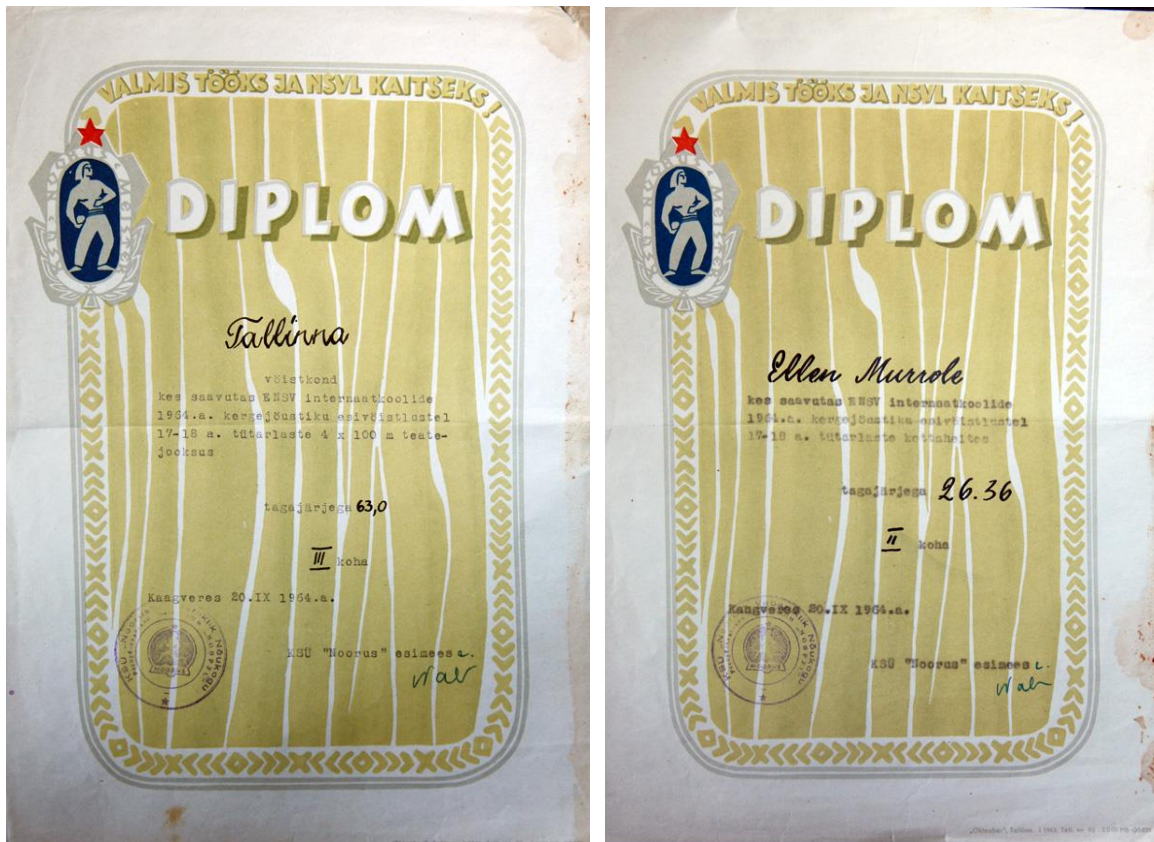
VALMIS TÖÖKS JA NSVL KAITSEKS!

DIPLOM

Tallinna

võistkond
kes saavutas ENSV internaatkoolide 1964.a. kergejõustiku esivõistlustel 17-18 a. tütarlaste 4 x 100 m teatejooksus

tagajärjega 63,0

III koha

Kaagveres 20.IX 1964.a.

ESÜ "Noorus" esimees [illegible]

VALMIS TÖÖKS JA NSVL KAITSEKS!

DIPLOM

Ellen Murrole

kes saavutas ENSV internaatkoolide 1964.a. kergejõustiku esivõistlustel 17-18 a. tütarlaste kettaheites

tagajärjega 26.36

II koha

Kaagveres 20.IX 1964.a.

ESÜ "Noorus" esimees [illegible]

„Oktoober", Tallinn. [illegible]